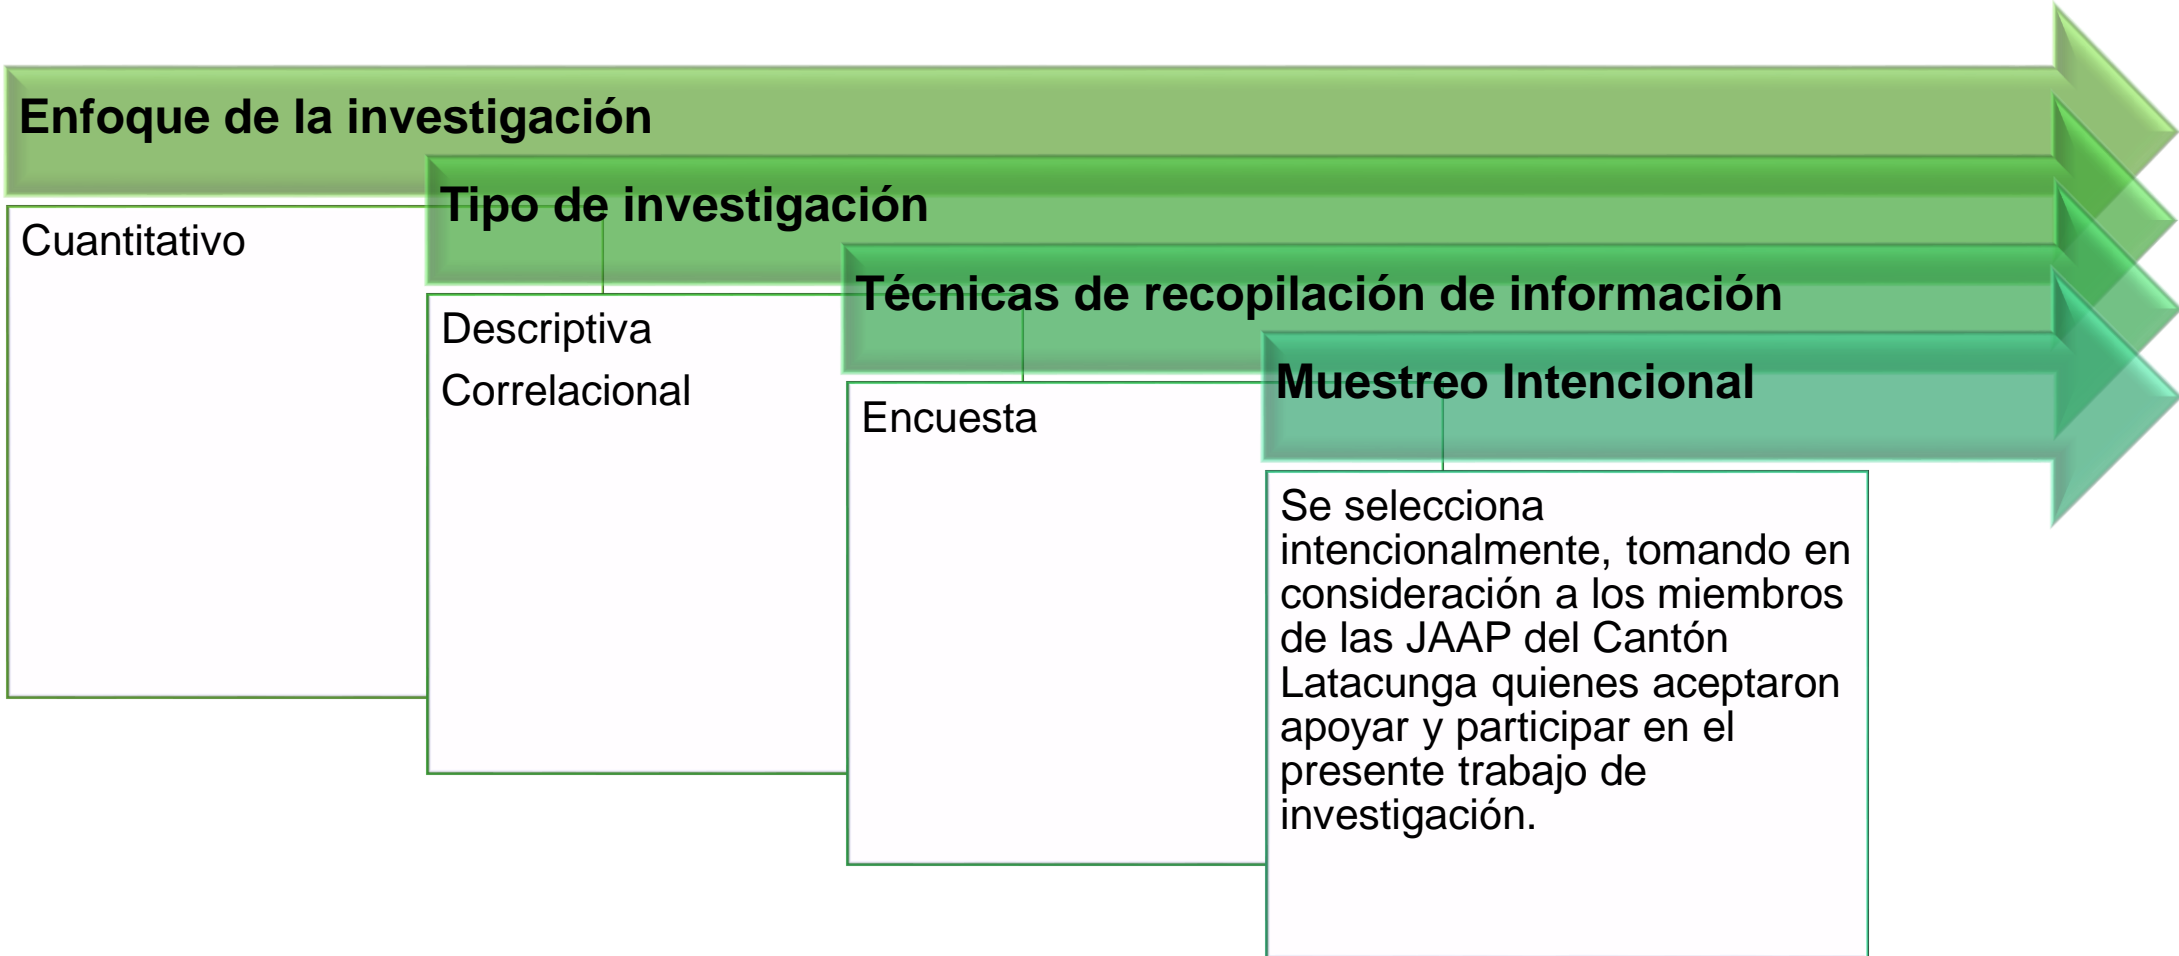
Enfoque de la investigación

Cuantitativo

Tipo de investigación

Descriptiva

Correlacional

Técnicas de recopilación de información

Encuesta

Muestreo Intencional

Se selecciona intencionalmente, tomando en consideración a los miembros de las JAAP del Cantón Latacunga quienes aceptaron apoyar y participar en el presente trabajo de investigación.